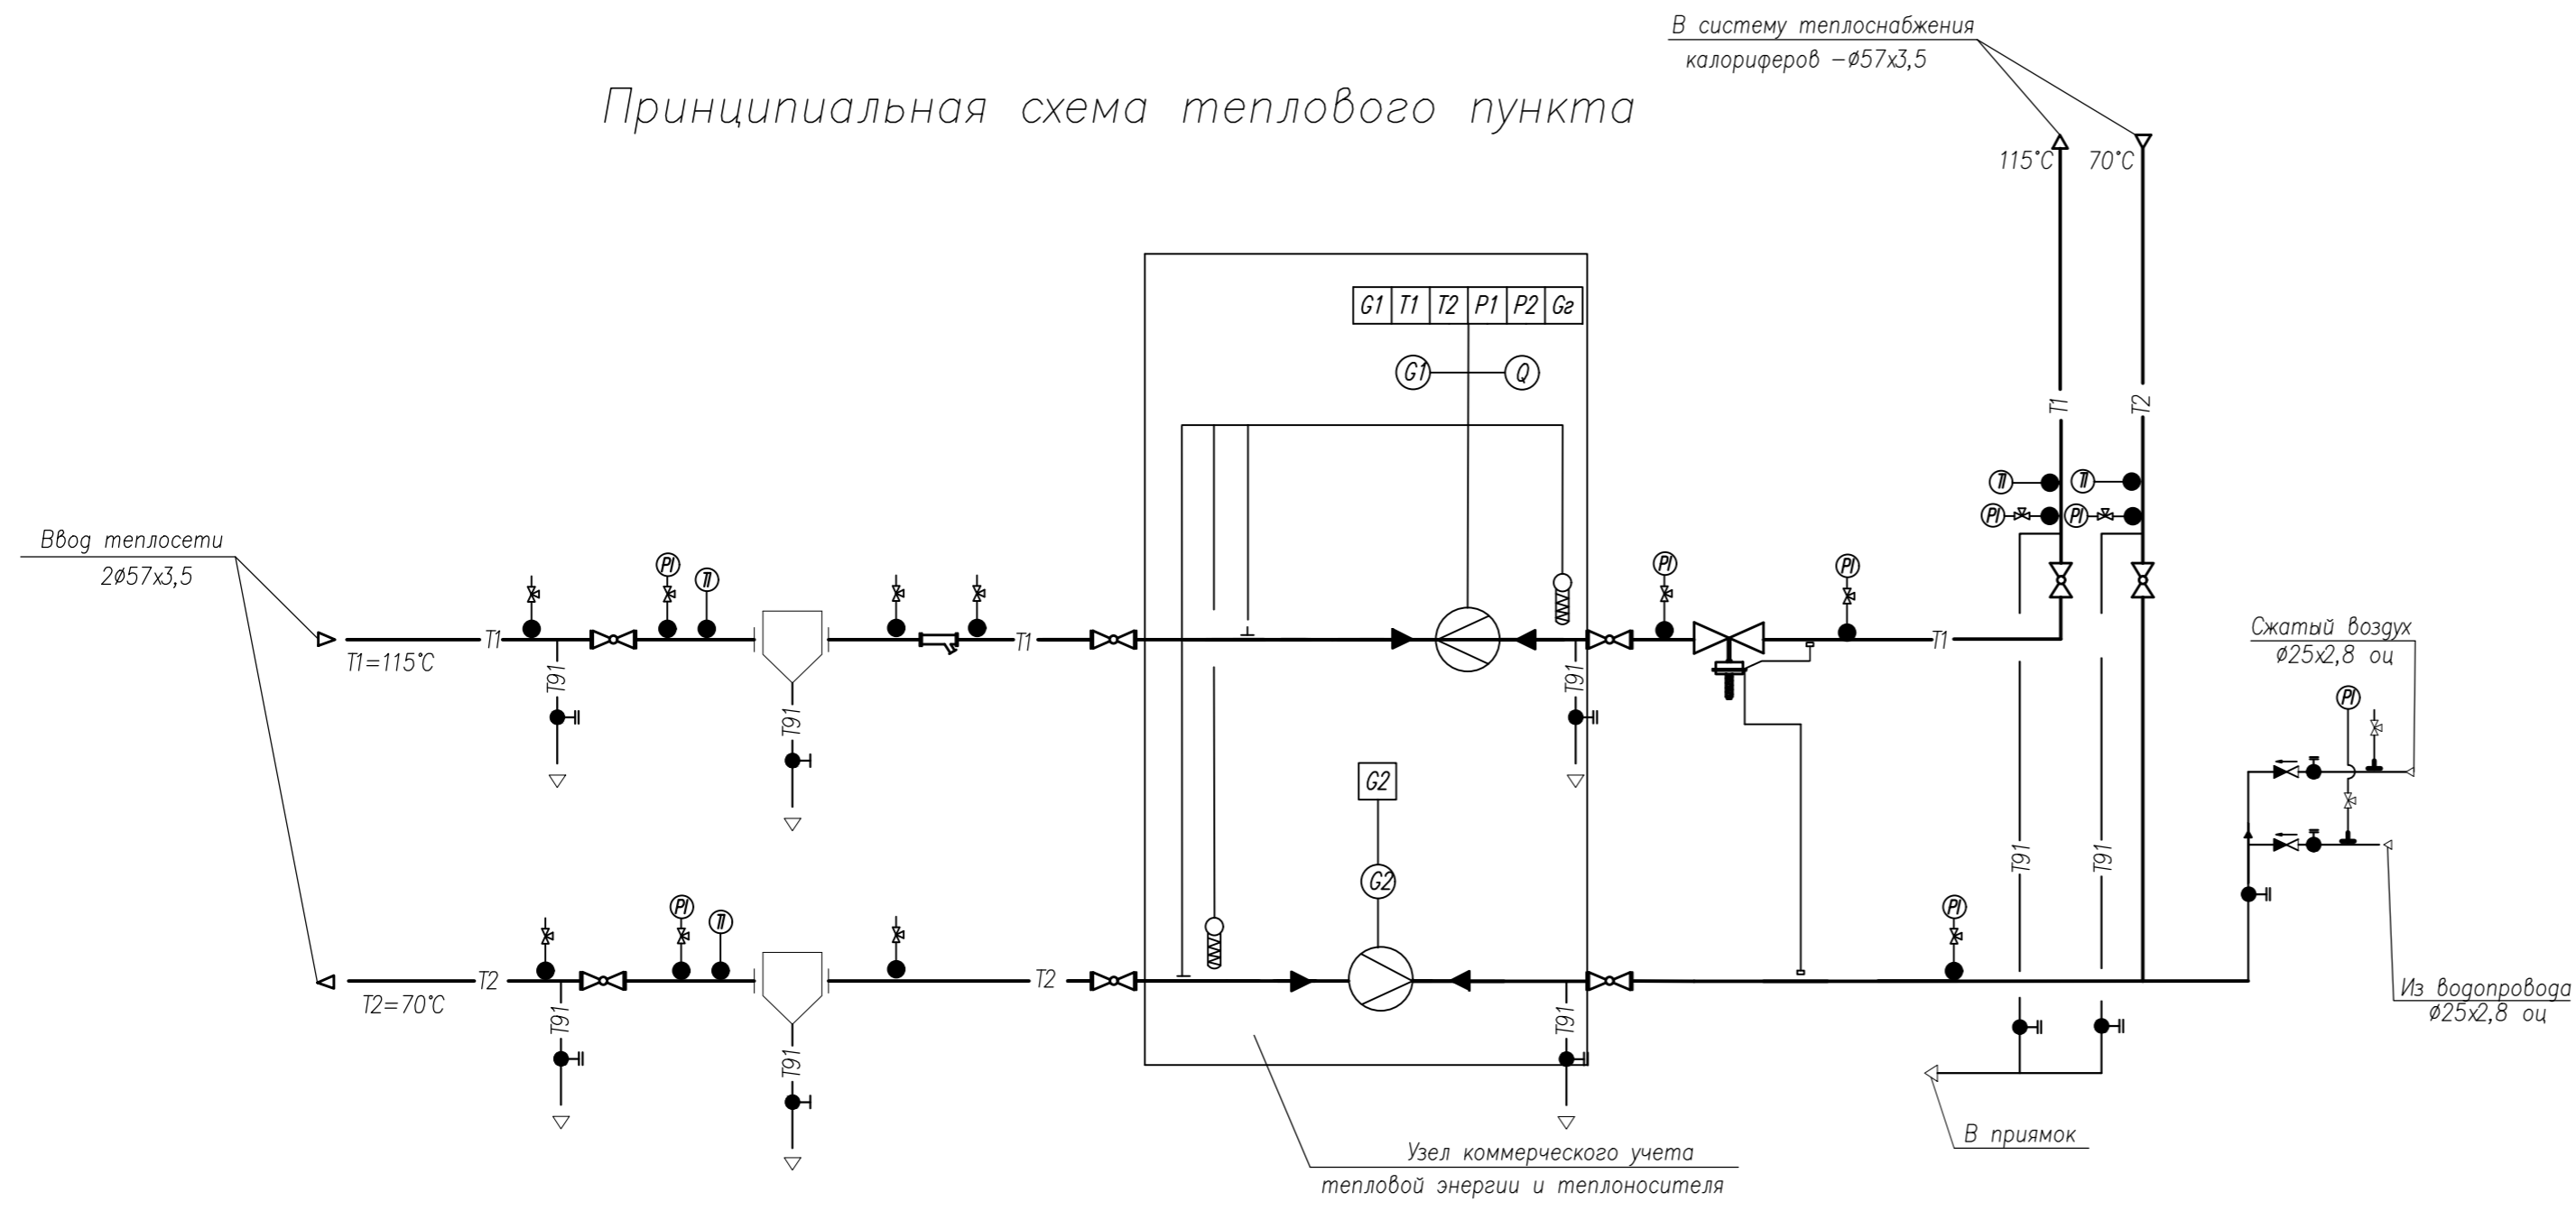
В систему теплоснабжения
калориферов –Ø57х3,5

Принципиальная схема теплового пункта

115°C 70°C

| G1 | T1 | T2 | P1 | P2 | Gг |
|---|---|---|---|---|---|

G1 Q

T1 T2

TI TI
PI PI

Ввод теплосети
2Ø57х3,5

PI TI

PI PI

T1 T1 T1

T1=115°C

T91 T91 T91

Сжатый воздух
Ø25х2,8 оц

PI

G2

G2

PI TI

PI

T2 T2

T2=70°C

T91 T91 T91 T91 T91

Из водопровода
Ø25х2,8 оц

В приямок

Узел коммерческого учета
тепловой энергии и теплоносителя